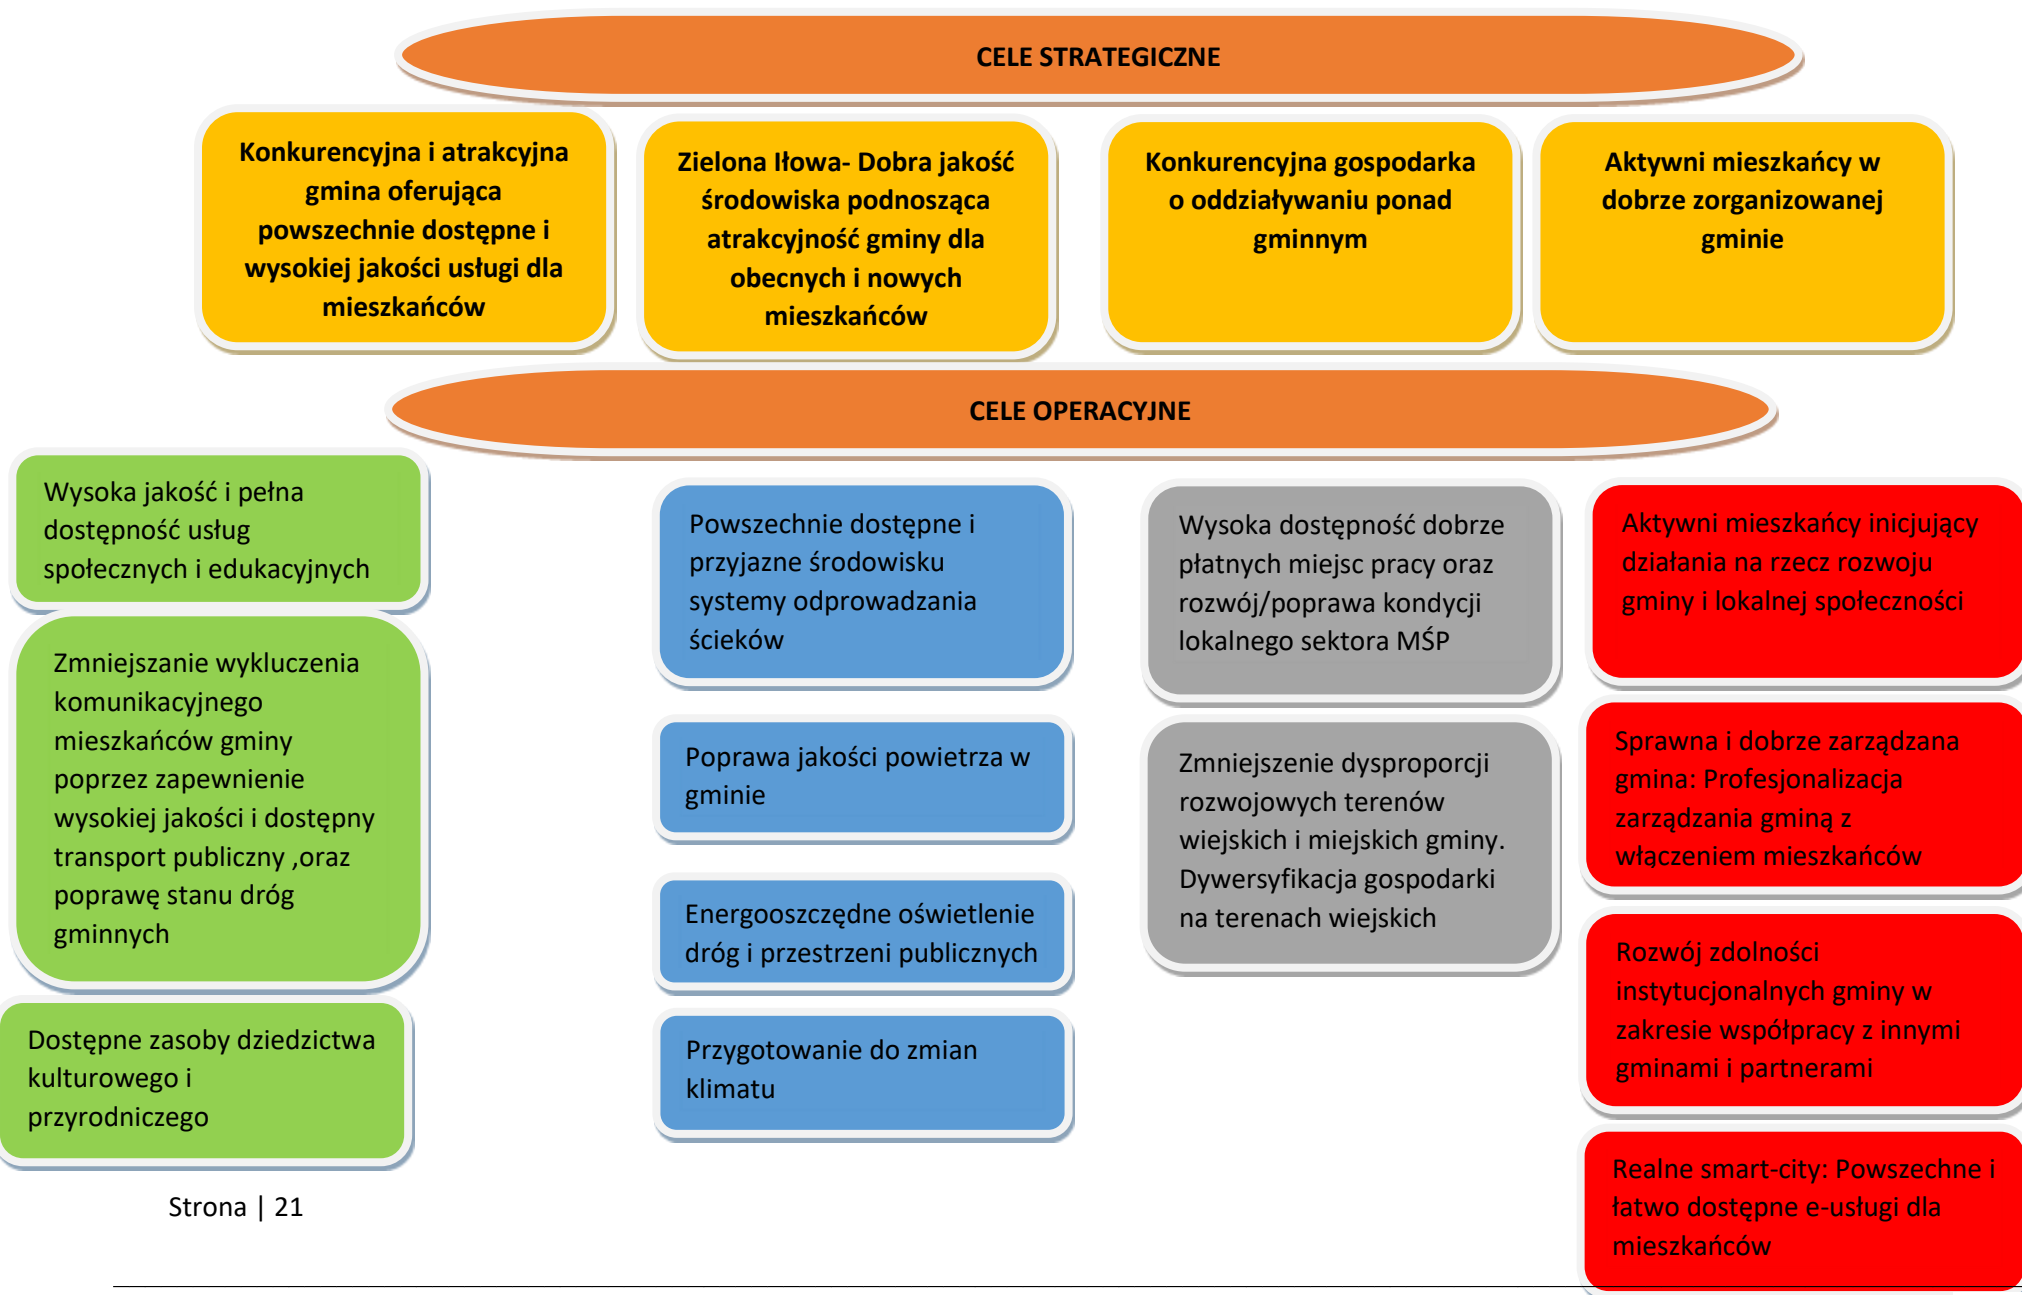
CELE STRATEGICZNE

Konkurencyjna i atrakcyjna gmina oferująca powszechnie dostępne i wysokiej jakości usługi dla mieszkańców

Zielona Iłowa- Dobra jakość środowiska podnosząca atrakcyjność gminy dla obecnych i nowych mieszkańców

Konkurencyjna gospodarka o oddziaływaniu ponad gminnym

Aktywni mieszkańcy w dobrze zorganizowanej gminie

CELE OPERACYJNE

Wysoka jakość i pełna dostępność usług społecznych i edukacyjnych

Zmniejszanie wykluczenia komunikacyjnego mieszkańców gminy poprzez zapewnienie wysokiej jakości i dostępny transport publiczny ,oraz poprawę stanu dróg gminnych

Dostępne zasoby dziedzictwa kulturowego i przyrodniczego

Powszechnie dostępne i przyjazne środowisku systemy odprowadzania ścieków

Poprawa jakości powietrza w gminie

Energooszczędne oświetlenie dróg i przestrzeni publicznych

Przygotowanie do zmian klimatu

Wysoka dostępność dobrze płatnych miejsc pracy oraz rozwój/poprawa kondycji lokalnego sektora MŚP

Zmniejszenie dysproporcji rozwojowych terenów wiejskich i miejskich gminy. Dywersyfikacja gospodarki na terenach wiejskich

Aktywni mieszkańcy inicjujący działania na rzecz rozwoju gminy i lokalnej społeczności

Sprawna i dobrze zarządzana gmina: Profesjonalizacja zarządzania gminą z włączeniem mieszkańców

Rozwój zdolności instytucjonalnych gminy w zakresie współpracy z innymi gminami i partnerami

Realne smart-city: Powszechne i łatwo dostępne e-usługi dla mieszkańców

Strona | 21